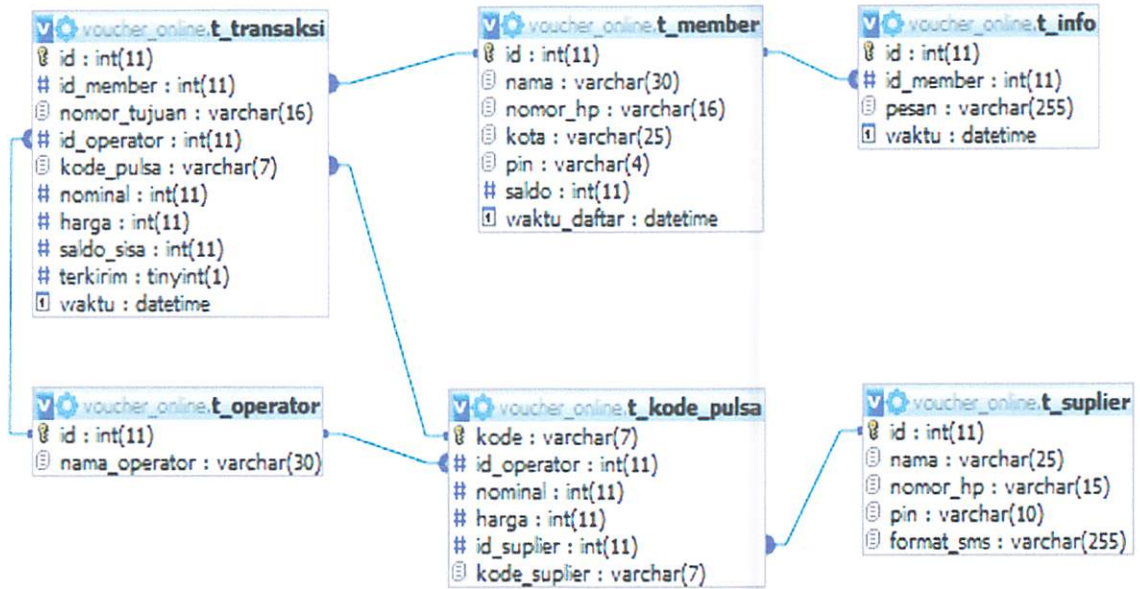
voucher_online.t_transaksi
id : int(11)
id_member : int(11)
nomor_tujuan : varchar(16)
id_operator : int(11)
kode_pulsa : varchar(7)
nominal : int(11)
harga : int(11)
saldo_sisa : int(11)
terkirim : tinyint(1)
waktu : datetime

voucher_online.t_member
id : int(11)
nama : varchar(30)
nomor_hp : varchar(16)
kota : varchar(25)
pin : varchar(4)
saldo : int(11)
waktu_daftar : datetime

voucher_online.t_info
id : int(11)
id_member : int(11)
pesan : varchar(255)
waktu : datetime

voucher_online.t_operator
id : int(11)
nama_operator : varchar(30)

voucher_online.t_kode_pulsa
kode : varchar(7)
id_operator : int(11)
nominal : int(11)
harga : int(11)
id_suplier : int(11)
kode_suplier : varchar(7)

voucher_online.t_suplier
id : int(11)
nama : varchar(25)
nomor_hp : varchar(15)
pin : varchar(10)
format_sms : varchar(255)